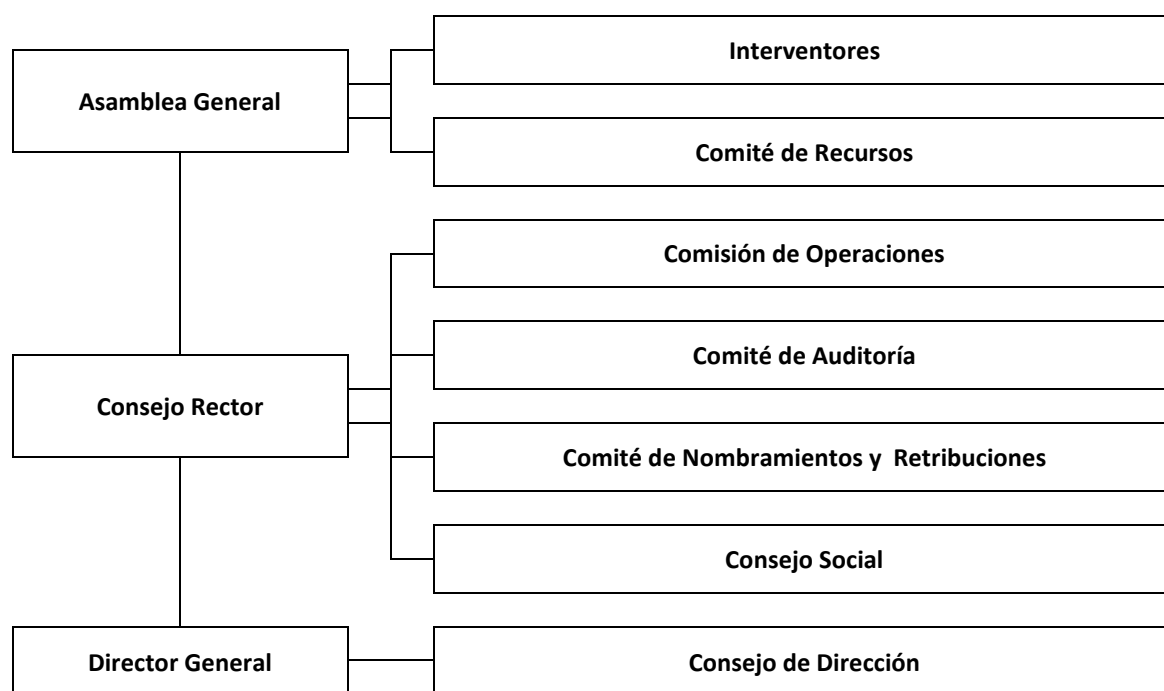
Asamblea General

Interventores

Comité de Recursos

Comisión de Operaciones

Comité de Auditoría

Consejo Rector

Comité de Nombramientos y Retribuciones

Consejo Social

Director General

Consejo de Dirección